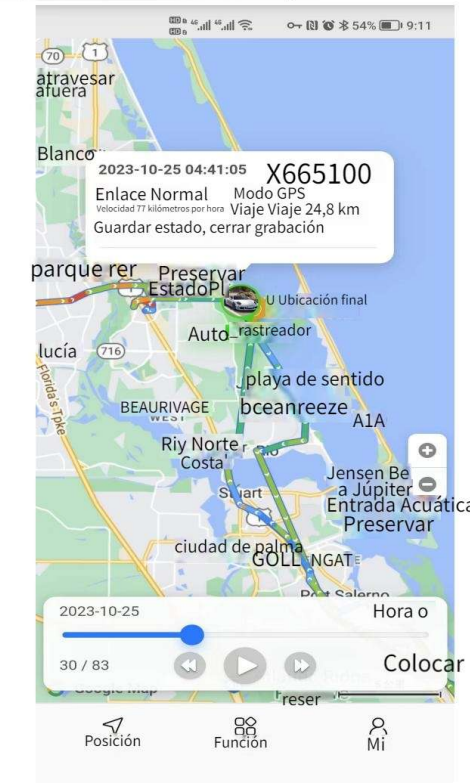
HD 4G 4G 54% 9:11

70
1
atravesar
afuera
Blanco
2023-10-25 04:41:05
X665100
Enlace Normal
Modo GPS
Velocidad 77 kilómetros por hora
Viaje Viaje 24,8 km
Guardar estado, cerrar grabación
parque rer
Preservar
EstadoPl
U Ubicación final
Auto
rastreador
lucía
716
Florida's Tpke
playa de sentido
BEAURIVAGE
WEST
bceanreeze
A1A
Riy Norte
Costa
Jensen Be
a Júpiter
Entrada Acuática
Preservar
Stuart
ciudad de palma
GOLL
NGAT
Port Salerno
2023-10-25
Hora o
30 / 83
Colocar
Google Map
reser
Posición
Función
Mi